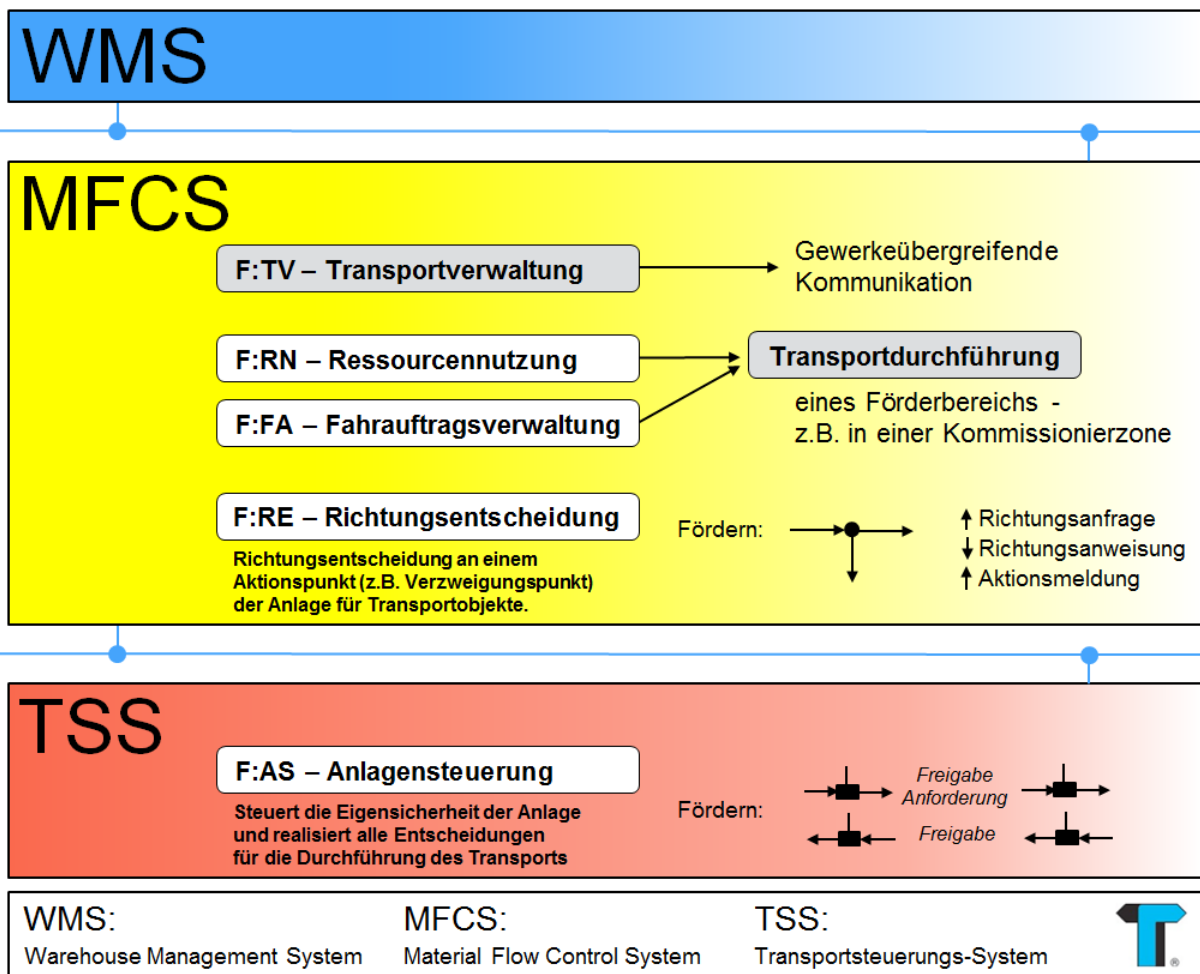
WMS

MFCS

F:TV – Transportverwaltung

Gewerkeübergreifende Kommunikation

F:RN – Ressourcennutzung

F:FA – Fahrauftragsverwaltung

Transportdurchführung

eines Förderbereichs - z.B. in einer Kommissionierzone

F:RE – Richtungsentscheidung

Richtungsentscheidung an einem Aktionspunkt (z.B. Verzweigungspunkt) der Anlage für Transportobjekte.

Fördern:

↑ Richtungsanfrage
↓ Richtungsanweisung
↑ Aktionsmeldung

TSS

F:AS – Anlagensteuerung

Steuert die Eigensicherheit der Anlage und realisiert alle Entscheidungen für die Durchführung des Transports

Fördern:

Freigabe
Anforderung

Freigabe

WMS:
Warehouse Management System

MFCS:
Material Flow Control System

TSS:
Transportsteuerungs-System